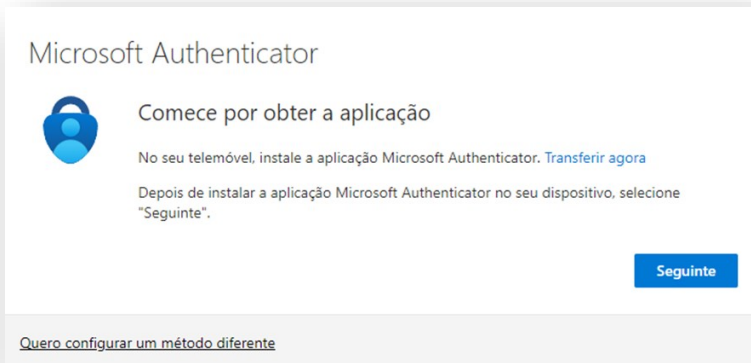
Microsoft Authenticator

Comece por obter a aplicação

No seu telemóvel, instale a aplicação Microsoft Authenticator. Transferir agora

Depois de instalar a aplicação Microsoft Authenticator no seu dispositivo, selecione "Seguinte".

Seguinte

Quero configurar um método diferente